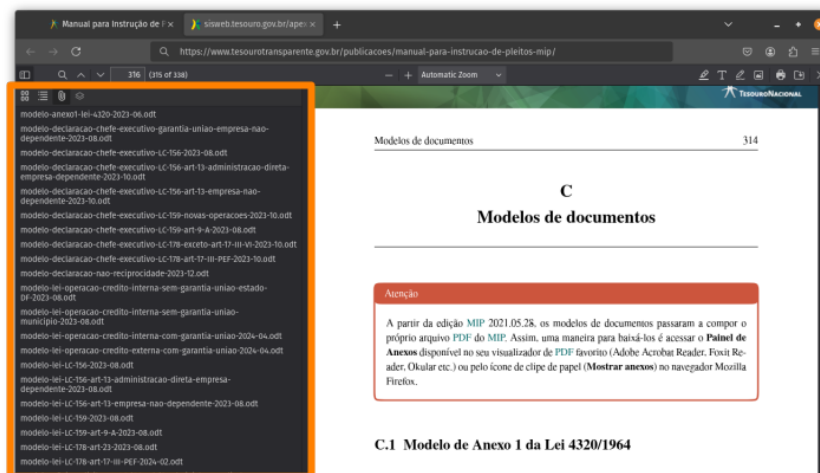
Manual para Instrução de P ×
siswebtesouro.gov.br/apex ×
+

https://www.tesourotransparente.gov.br/publicacoes/manual-para-instrucao-de-pleitos-mip/

316 (315 of 338)
Automatic Zoom

TESOURONACIONAL

modelo-anexo1-lei-4320-2023-06.odt
modelo-declaracao-chefe-executivo-garantia-uniao-empresa-nao-dependente-2021-08.odt
modelo-declaracao-chefe-executivo-LC-156-2023-08.odt
modelo-declaracao-chefe-executivo-LC-156-art-13-administracao-direta-empresa-dependente-2021-10.odt
modelo-declaracao-chefe-executivo-LC-156-art-13-empresa-nao-dependente-2021-10.odt
modelo-declaracao-chefe-executivo-LC-159-novas-operacoes-2021-10.odt
modelo-declaracao-chefe-executivo-LC-159-art-9-A-2023-08.odt
modelo-declaracao-chefe-executivo-LC-178-exceto-art-17-III-VI-2023-10.odt
modelo-declaracao-chefe-executivo-LC-178-art-17-III-PEF-2023-10.odt
modelo-declaracao-nao-reciprocidade-2021-12.odt
modelo-lei-operacao-credito-interna-sem-garantia-uniao-estado-DF-2023-08.odt
modelo-lei-operacao-credito-interna-sem-garantia-uniao-municipio-2023-08.odt
modelo-lei-operacao-credito-interna-com-garantia-uniao-2024-04.odt
modelo-lei-operacao-credito-externa-com-garantia-uniao-2024-04.odt
modelo-lei-LC-156-2023-08.odt
modelo-lei-LC-156-art-13-administracao-direta-empresa-dependente-2021-10.odt
modelo-lei-LC-156-art-13-empresa-nao-dependente-2023-08.odt
modelo-lei-LC-159-2023-08.odt
modelo-lei-LC-159-art-9-A-2023-08.odt
modelo-lei-LC-178-art-23-2023-08.odt
modelo-lei-LC-178-art-17-III-PEF-2024-02.odt

Modelos de documentos 314

C
Modelos de documentos

Atenção

A partir da edição MIP 2021.05.28, os modelos de documentos passaram a compor o próprio arquivo PDF do MIP. Assim, uma maneira para baixá-los é acessar o **Painel de Anexos** disponível no seu visualizador de PDF favorito (Adobe Acrobat Reader, Foxit Reader, Okular etc.) ou pelo ícone de clipe de papel (**Mostrar anexos**) no navegador Mozilla Firefox.

C.1 Modelo de Anexo 1 da Lei 4320/1964